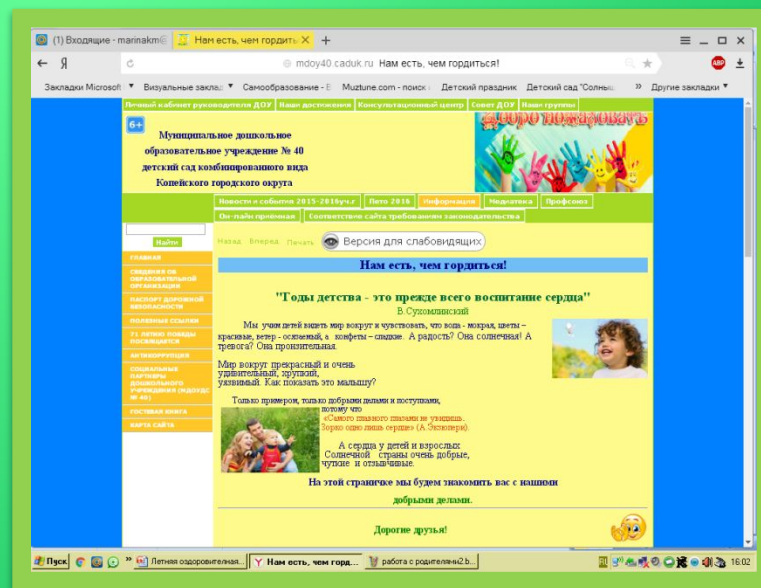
(1) Входящие - marinakm  Нам есть, чем гордить ✕ +
≡ _ □ ✕
← Я mdoy40.caduk.ru Нам есть, чем гордиться!
Закладки Microsoft ▾ Визуальные заклад ▾ Самообразование - Е Muztune.com - поиск Детский праздник Детский сад "Солнь » Другие закладки ▾

Личный кабинет руководителя ДОУ | Наши достижения | Консультационный центр | Совет ДОУ | Наши группы

6+

Муниципальное дошкольное образовательное учреждение № 40 детский сад комбинированного вида Копейского городского округа

Добро пожаловать

Новости и события 2015-2016уч.г | Лето 2016 | Информация | Медиатека | Профсоюз
Он-лайн приёмная | Соответствие сайта требованиям законодательства

Найти

ГЛАВНАЯ
СВЕДЕНИЯ ОБ ОБРАЗОВАТЕЛЬНОЙ ОРГАНИЗАЦИИ
ПАСПОРТ ДОРОЖНОЙ БЕЗОПАСНОСТИ
ПОЛЕЗНЫЕ ССЫЛКИ
71 ЛЕТИЮ ПОБЕДЫ ПОСВЯЩАЕТСЯ
АНТИКОРРУПЦИЯ
СОЦИАЛЬНЫЕ ПАРТНЕРЫ ДОШКОЛЬНОГО УЧРЕЖДЕНИЯ (МДОУДС № 40)
ГОСТЕВАЯ КНИГА
КАРТА САЙТА

Назад Вперед Печать Версия для слабовидящих

Нам есть, чем гордиться!

"Годы детства - это прежде всего воспитание сердца"
В.Сухомлинский

Мы учим детей видеть мир вокруг и чувствовать, что вода - мокрая, цветы – красивые, ветер - освежевый, а конфеты – сладкие. А радость? Она солнечная! А тревога? Она пронзительная.

Мир вокруг прекрасный и очень удивительный, хрупкий, уязвимый. Как показать это малышу?

Только примером, только добрыми делами и поступками, потому что «Самого главного глазами не увидишь. Зорко одно лишь сердце» (А. Экзюпери).

А сердца у детей и взрослых Солнечной страны очень добрые, чуткие и отзывчивые.

На этой страничке мы будем знакомить вас с нашими добрыми делами.

Дорогие друзья!

Пуск | Летняя оздоровительная... | Нам есть, чем горд... | работа с родителями2.b... | 16:02